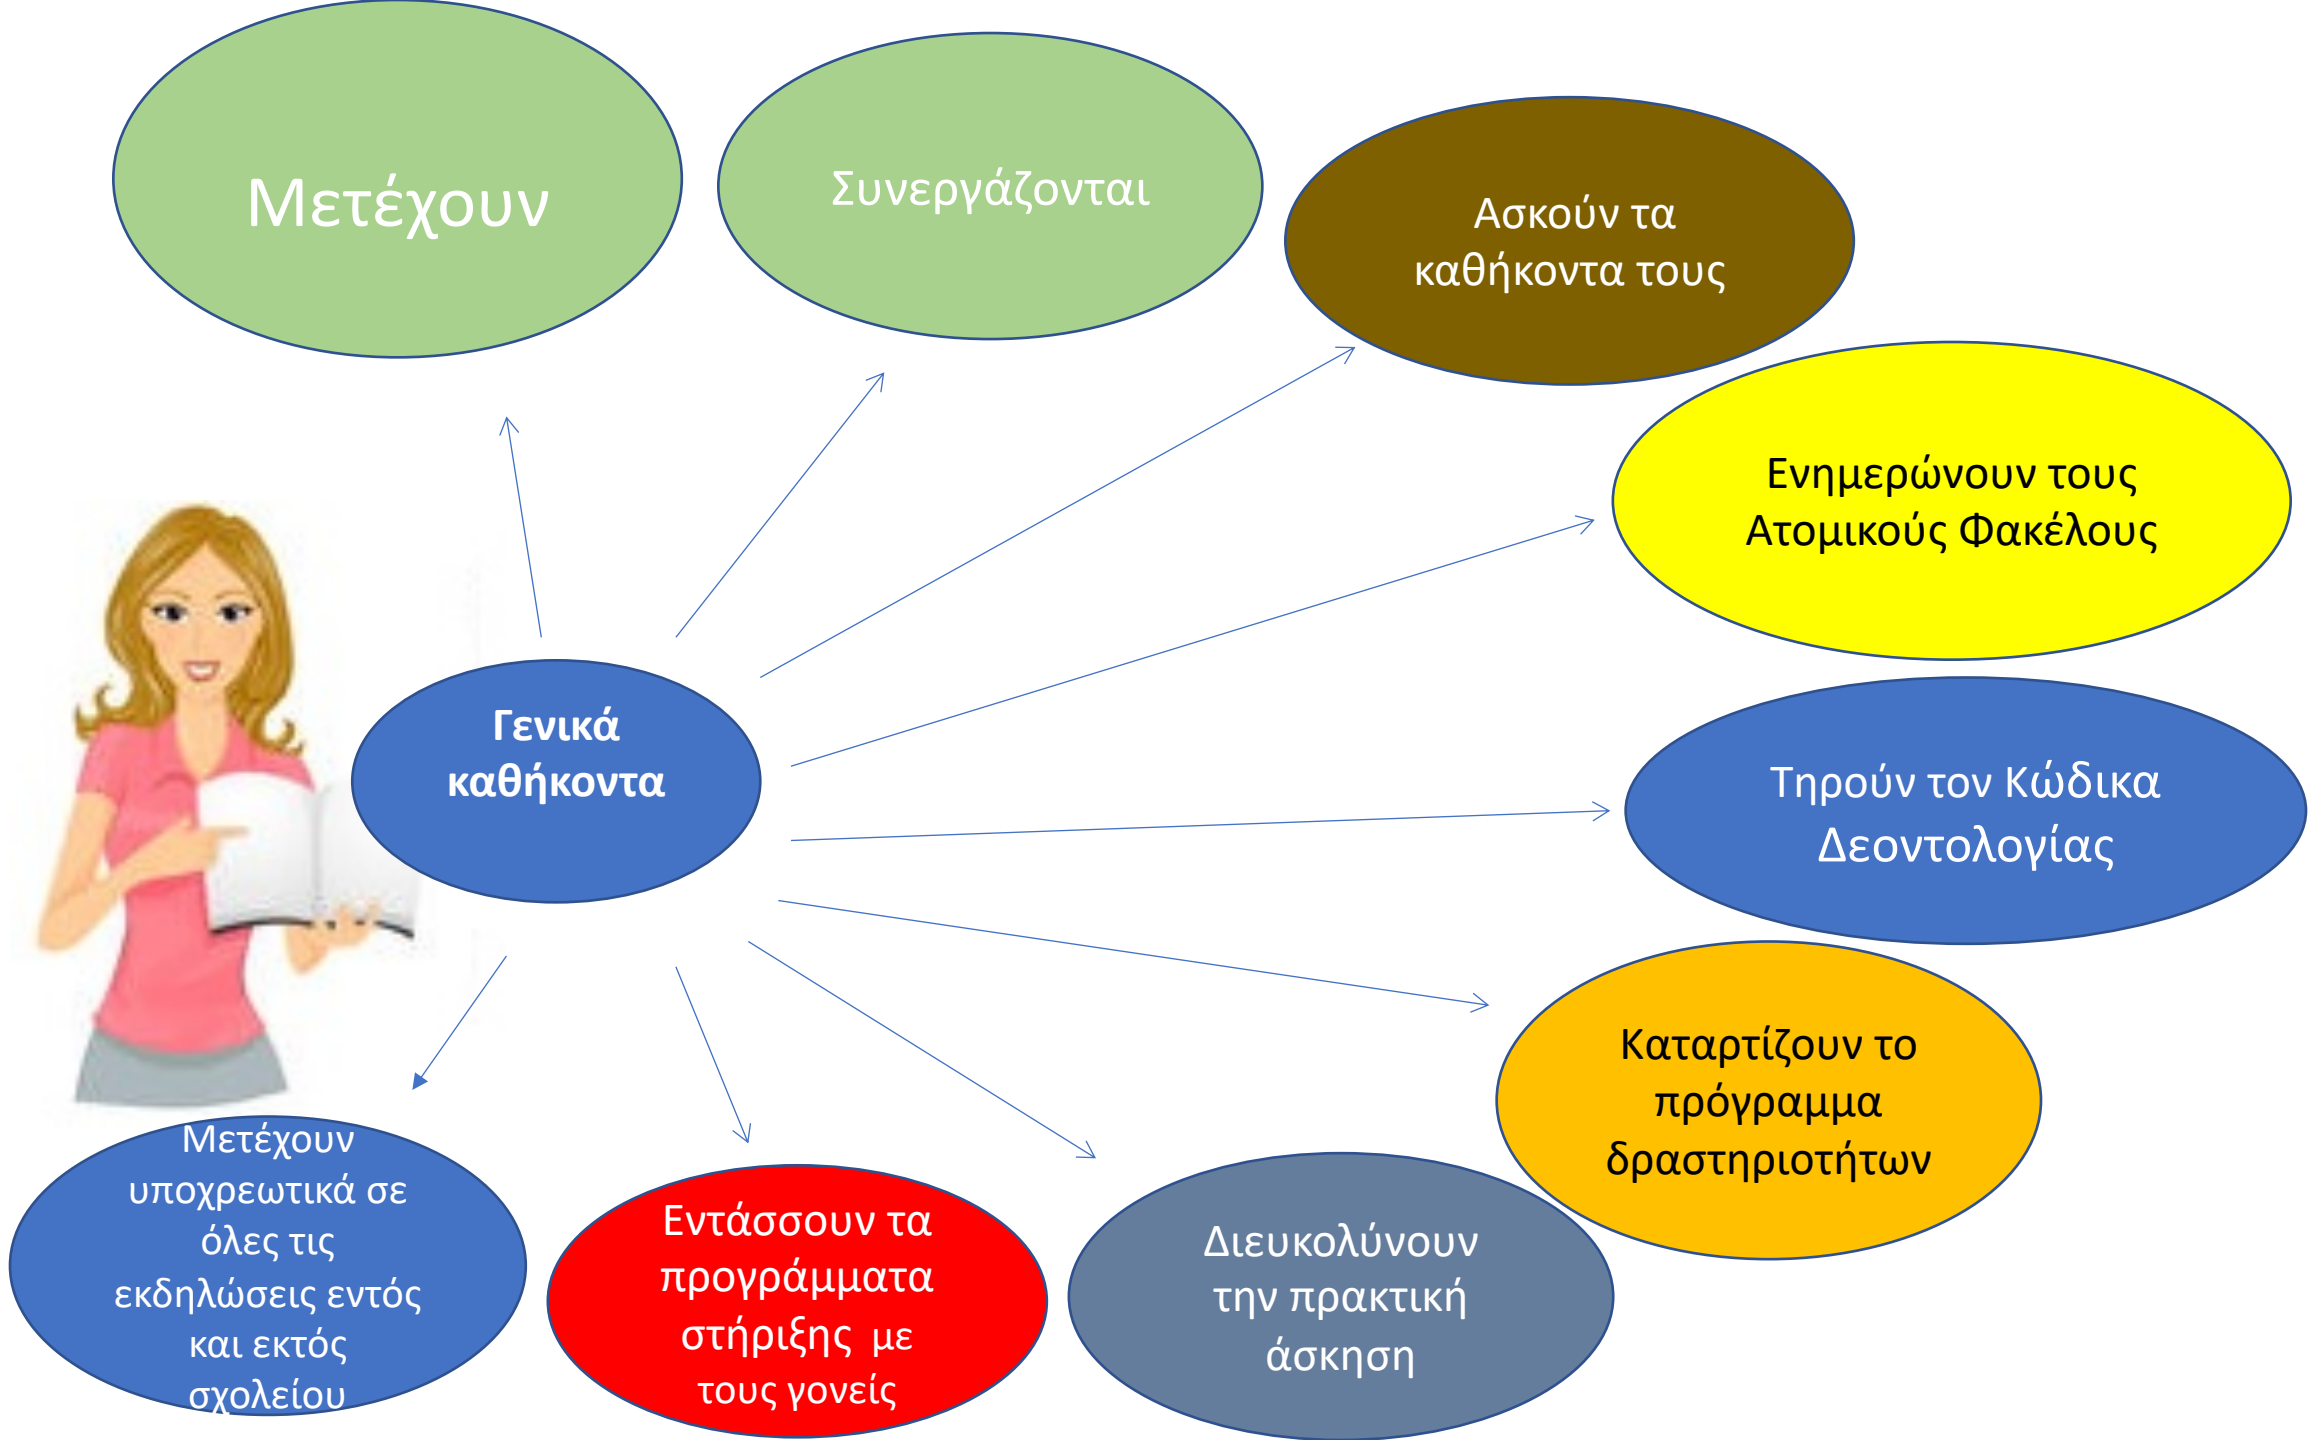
Μετέχουν

Συνεργάζονται

Ασκούν τα καθήκοντα τους

Ενημερώνουν τους Ατομικούς Φακέλους

Γενικά καθήκοντα

Τηρούν τον Κώδικα Δεοντολογίας

Καταρτίζουν το πρόγραμμα δραστηριοτήτων

Μετέχουν υποχρεωτικά σε όλες τις εκδηλώσεις εντός και εκτός σχολείου

Εντάσσουν τα προγράμματα στήριξης με τους γονείς

Διευκολύνουν την πρακτική άσκηση